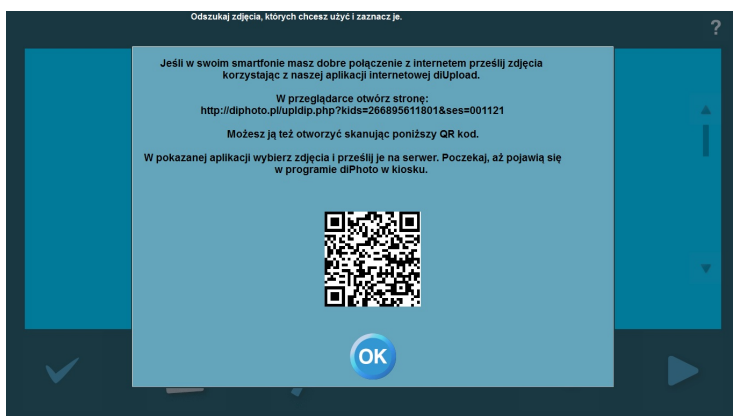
Odszukaj zdjęcia, których chcesz użyć i zaznacz je.

?

Jeśli w swoim smartfonie masz dobre połączenie z internetem prześlij zdjęcia korzystając z naszej aplikacji internetowej diUpload.

W przeglądarce otwórz stronę:
http://diphoto.pl/upldip.php?kids=266895611801&ses=001121

Możesz ją też otworzyć skanując poniższy QR kod.

W pokazanej aplikacji wybierz zdjęcia i prześlij je na serwer. Poczekaj, aż pojawią się w programie diPhoto w kiosku.

OK